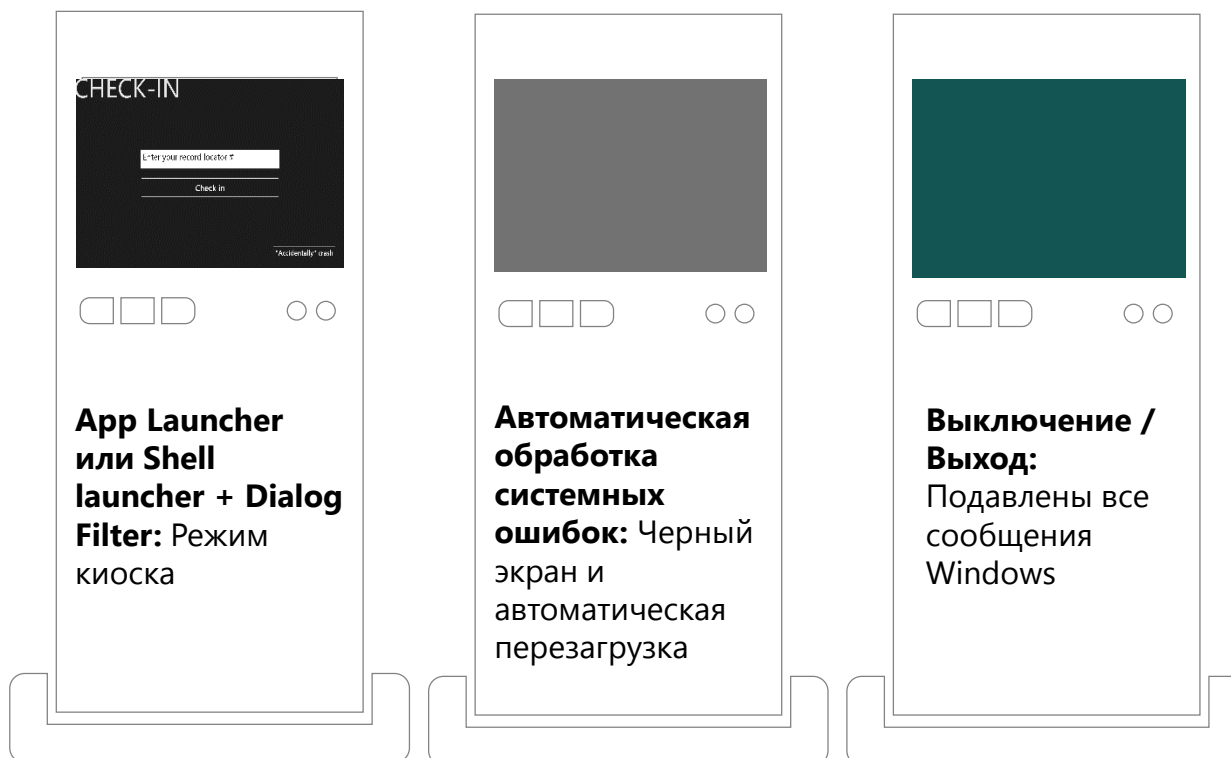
CHECK-IN

Enter your record locator #

Check in

"Accidentally" crash

**App Launcher или Shell launcher + Dialog Filter:** Режим киоска

**Автоматическая обработка системных ошибок:** Черный экран и автоматическая перезагрузка

**Выключение / Выход:** Подавлены все сообщения Windows